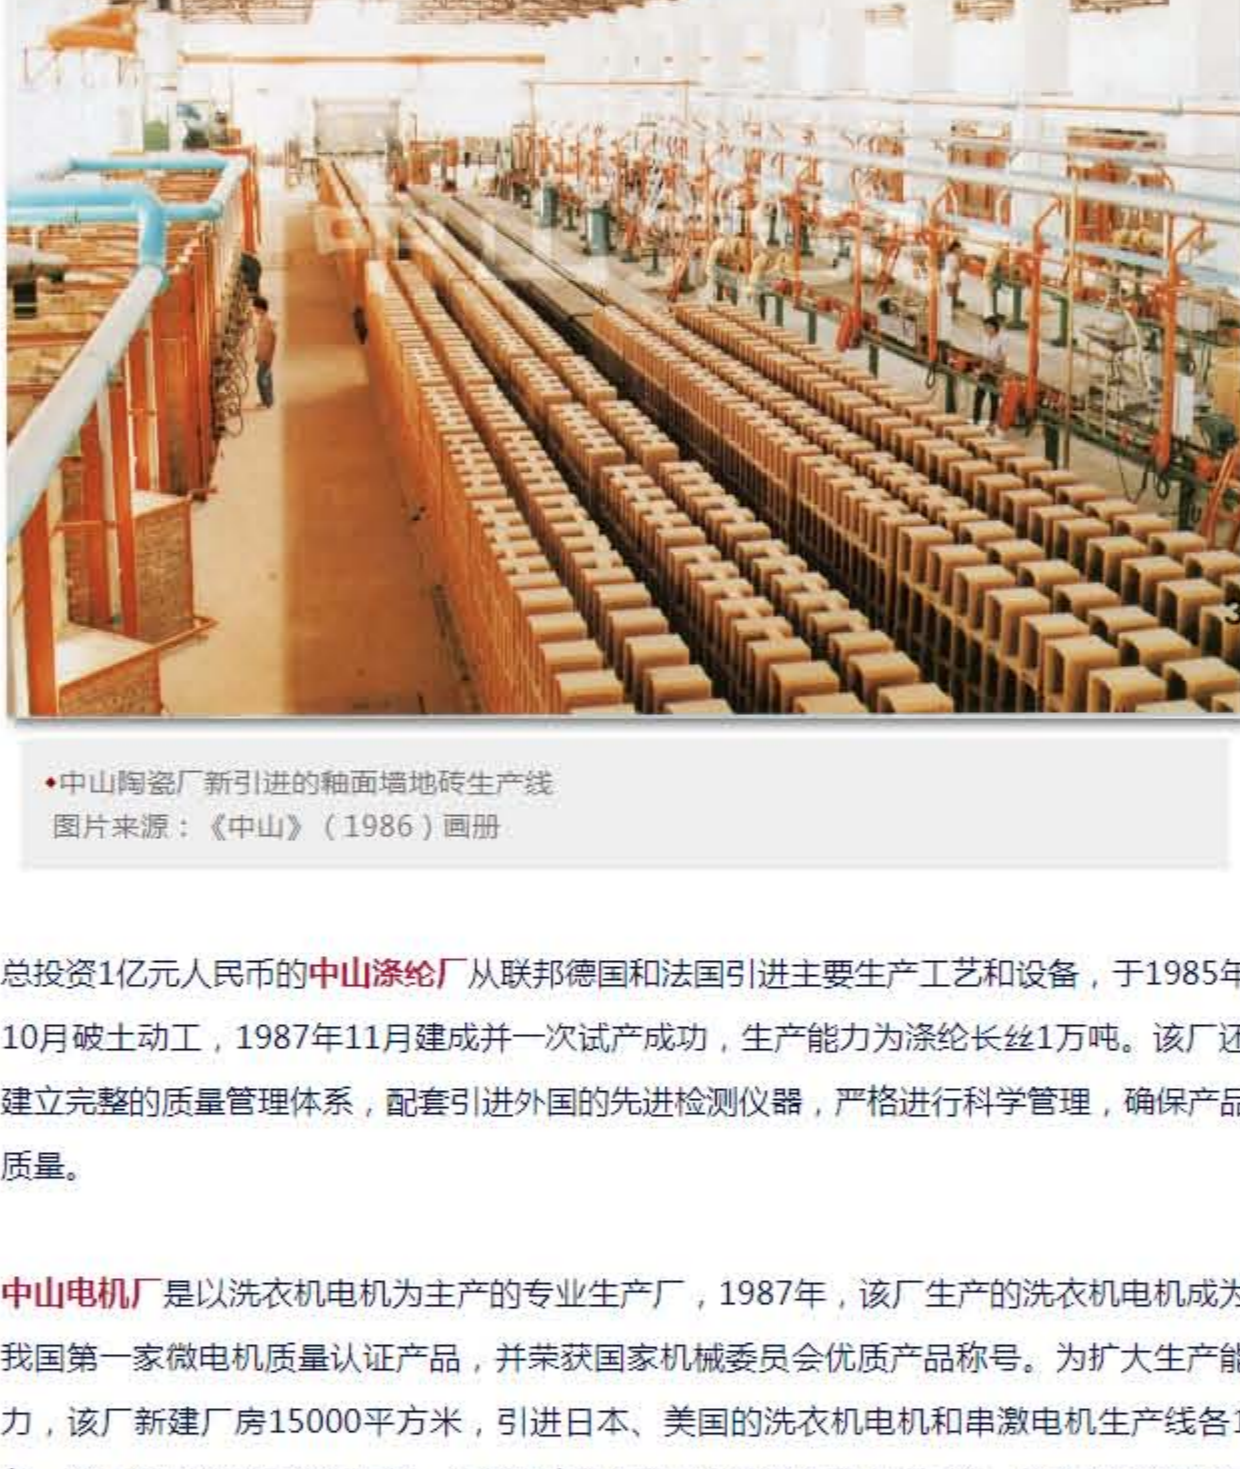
•中山陶瓷厂新引进的釉面墙地砖生产线
图片来源：《中山》（1986）画册

总投资1亿元人民币的中山涤纶厂从联邦德国和法国引进主要生产工艺和设备，于1985年10月破土动工，1987年11月建成并一次试产成功，生产能力为涤纶长丝1万吨。该厂还建立完整的质量管理体系，配套引进外国的先进检测仪器，严格进行科学管理，确保产品质量。

中山电机厂是以洗衣机电机为主产的专业生产厂，1987年，该厂生产的洗衣机电机成为我国第一家微电机质量认证产品，并荣获国家机械委员会优质产品称号。为扩大生产能力，该厂新建厂房15000平方米，引进日本、美国的洗衣机电机和串激电机生产线各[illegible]